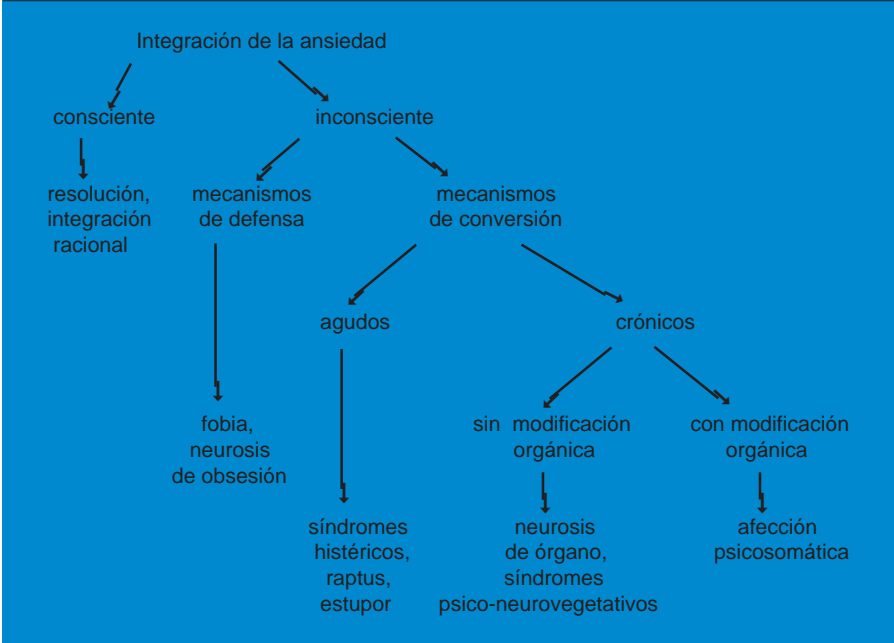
Integración de la ansiedad

consciente

inconsciente

resolución, integración racional

mecanismos de defensa

mecanismos de conversión

agudos

crónicos

fobia, neurosis de obsesión

sin modificación orgánica

con modificación orgánica

síndromes histéricos, raptus, estupor

neurosis de órgano, síndromes psico-neurovegetativos

afección psicosomática